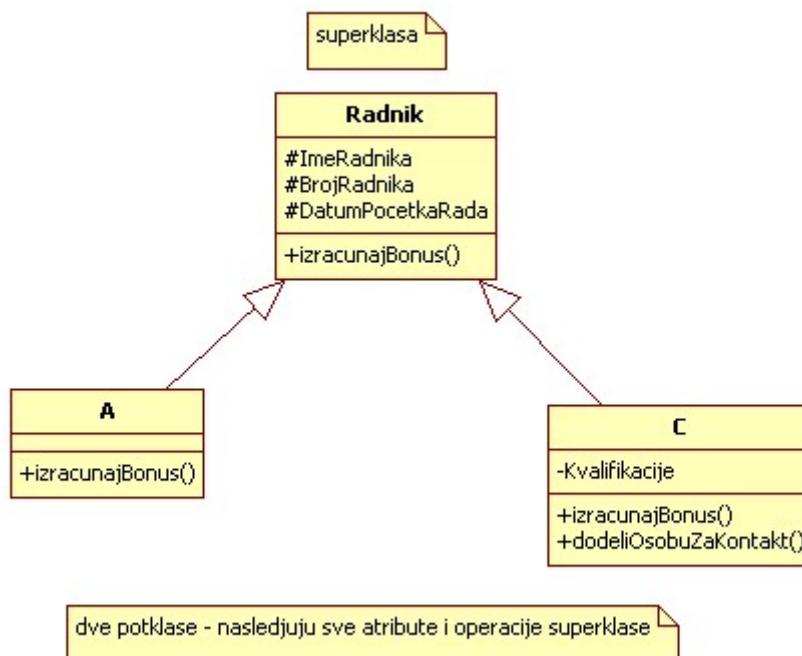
superklasa

Radnik

#ImeRadnika
#BrojRadnika
#DatumPocetkaRada

+izracunajBonus()

A

+izracunajBonus()

C

-Kvalifikacije

+izracunajBonus()
+dodeliOsobuZaKontakt()

dve potklase - nasledjuju sve atribute i operacije superklase